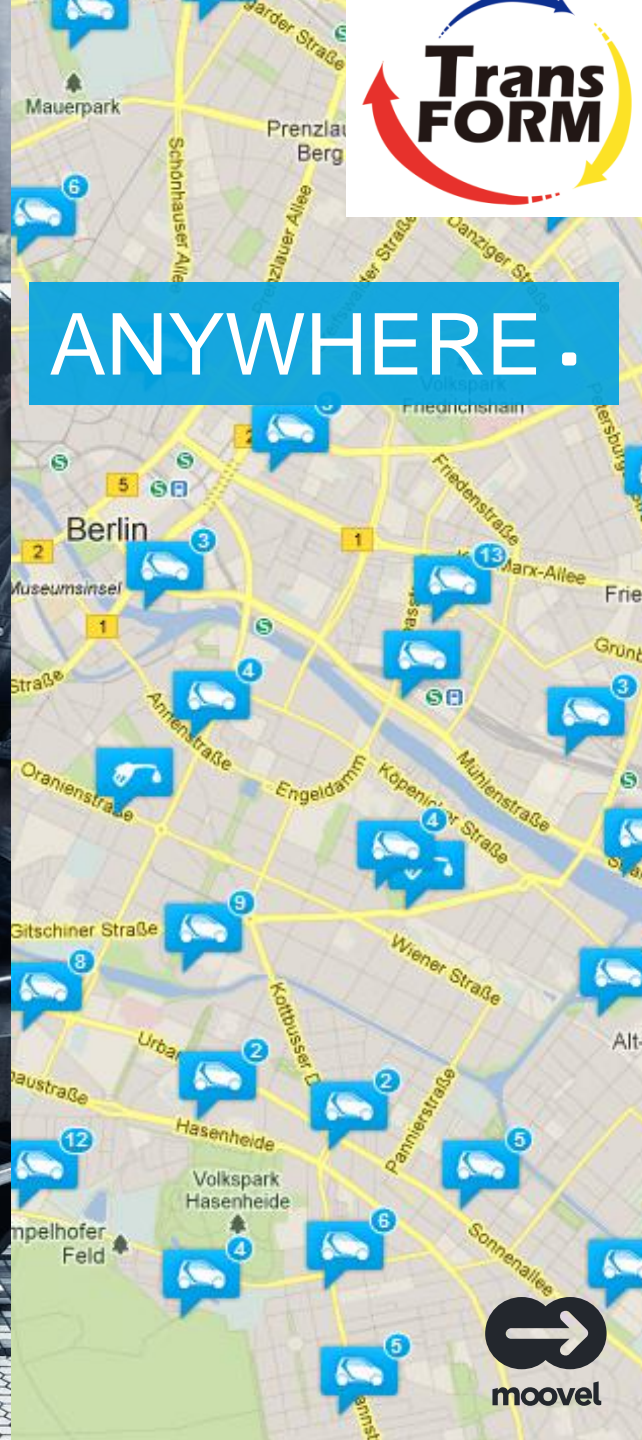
Trans FORM

ANYWHERE.

Mauerpark
Prenzlauer Berg
Schönhauser Allee
Prenzlauer Allee
Danziger Straße
Greifswalder Straße
Volkspark Friedrichshain
Friedenstraße
Petersburg
Berlin
Museumsinsel
Karl-Marx-Allee
Frie
Grünb
Straße
Annenstraße
Oranienstraße
Engeldamm
Köpenicker Straße
Mühlenstraße
Gitschiner Straße
Wiener Straße
Kottbusser D
Urban
Alt-
naustraße
Hasenheide
Pannierstraße
Volkspark Hasenheide
mpelhofer Feld
Sonnenallee

2
1
5
2
1
3
13
6
3
4
3
4
9
8
2
2
12
5
4
6
5

moovel